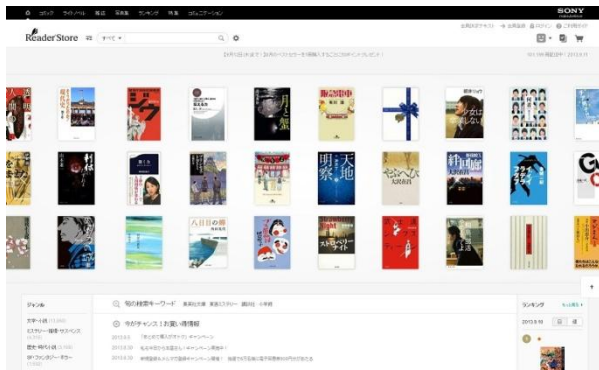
コミック　ライトノベル　雑誌　写真集　ランキング　特集　コミュニケーション

SONY

Reader Store　すべて

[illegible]

大地
明察

ストロベリーナイト

ジャンル

旬の検索キーワード

今がチャンス！お買い得情報

ランキング

2013.6.6

2013.6.6

2013.6.6